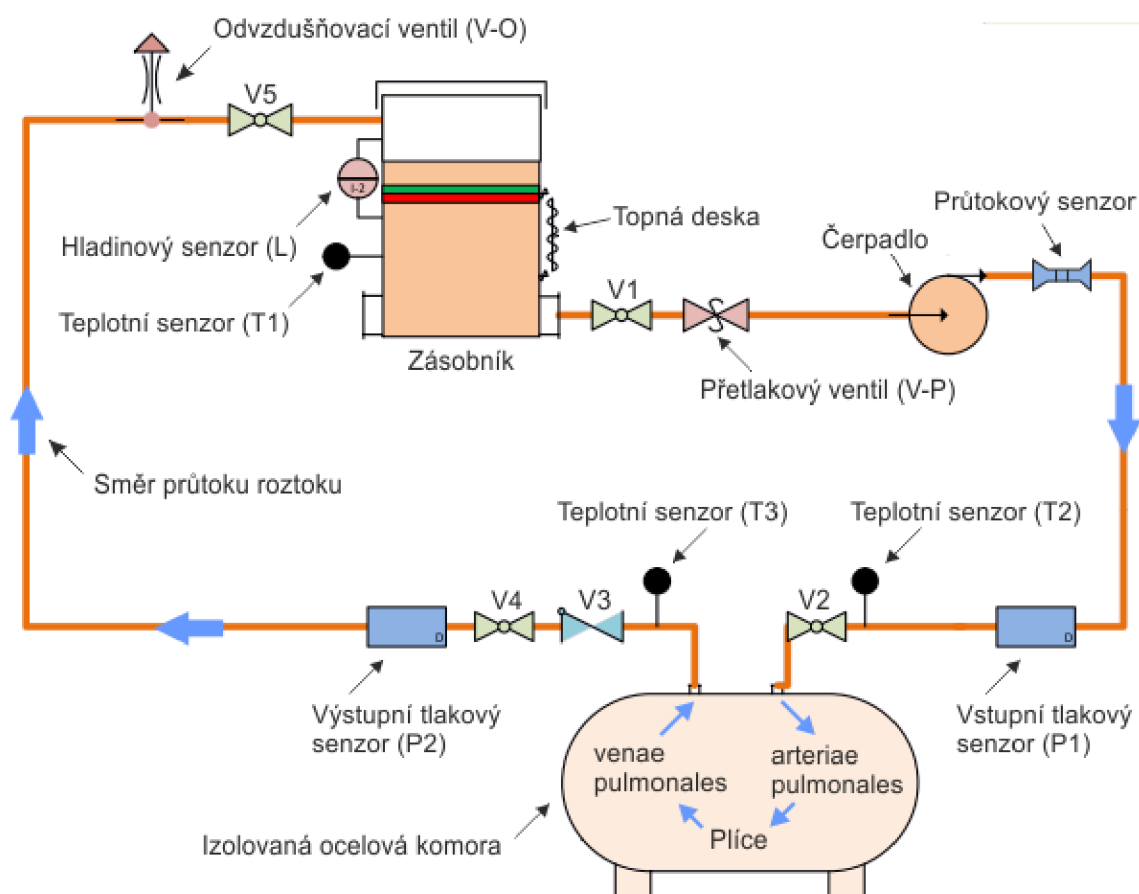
Odvzdušňovací ventil (V-O)

V5

L-2

Hladinový senzor (L)

Topná deska

Čerpadlo

Průtokový senzor

Teplotní senzor (T1)

Zásobník

V1

Přetlakový ventil (V-P)

Směr průtoku roztoku

Teplotní senzor (T3)

Teplotní senzor (T2)

V4

V3

V2

D

D

Výstupní tlakový senzor (P2)

Vstupní tlakový senzor (P1)

venae pulmonales

arteriae pulmonales

Plíce

Izolovaná ocelová komora